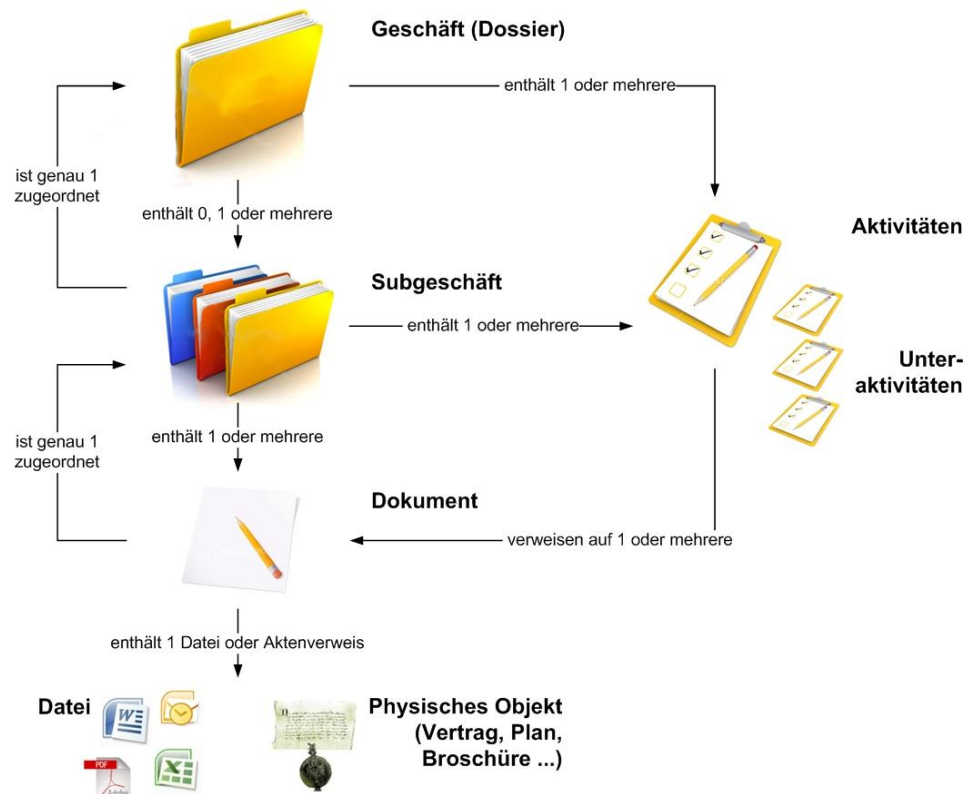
Geschäft (Dossier)

enthält 1 oder mehrere

ist genau 1 zugeordnet

enthält 0, 1 oder mehrere

Aktivitäten

Subgeschäft

enthält 1 oder mehrere

Unter-aktivitäten

ist genau 1 zugeordnet

enthält 1 oder mehrere

Dokument

verweisen auf 1 oder mehrere

enthält 1 Datei oder Aktenverweis

Datei

PDF

Physisches Objekt (Vertrag, Plan, Broschüre ...)